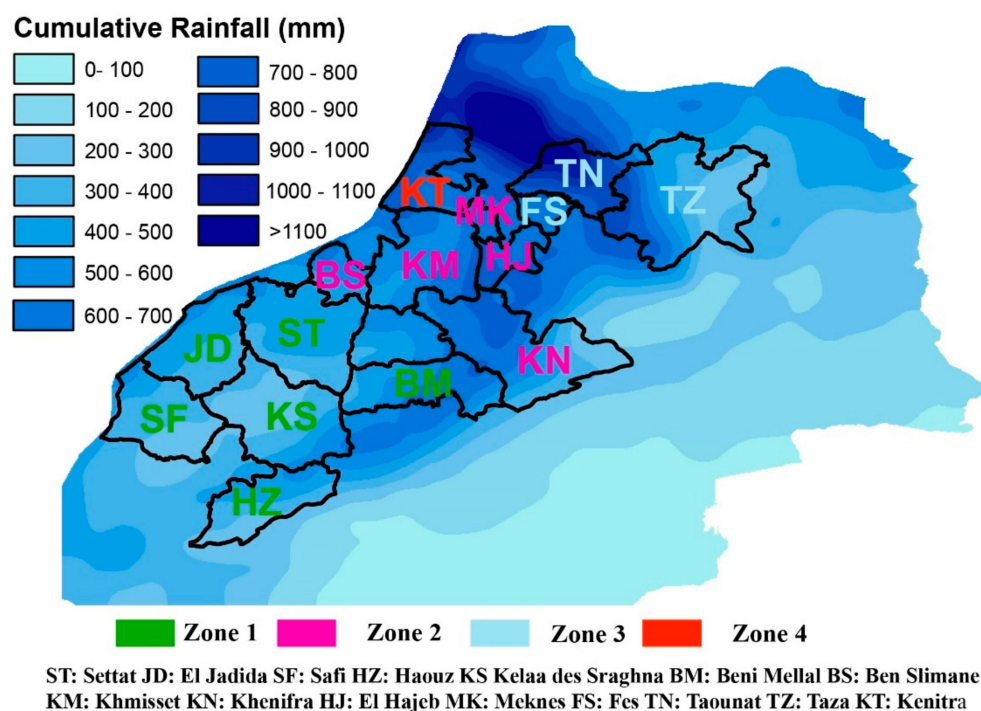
Cumulative Rainfall (mm)

0- 100
100 - 200
200 - 300
300 - 400
400 - 500
500 - 600
600 - 700
700 - 800
800 - 900
900 - 1000
1000 - 1100
>1100

KT
MK
FS
TN
TZ
BS
KM
HJ
JD
ST
KN
BM
SF
KS
HZ

Zone 1
Zone 2
Zone 3
Zone 4

ST: Settat JD: El Jadida SF: Safi HZ: Haouz KS Kelaa des Sraghna BM: Beni Mellal BS: Ben Slimane KM: Khmisset KN: Khenifra HJ: El Hajeb MK: Meknes FS: Fes TN: Taounat TZ: Taza KT: Kenitra